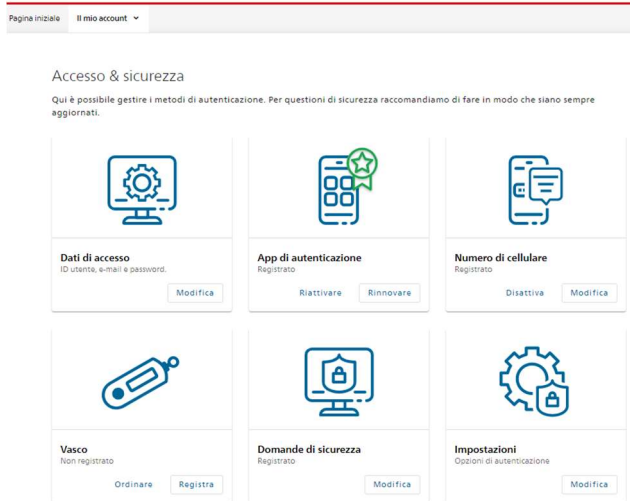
Pagina iniziale Il mio account

Accesso & sicurezza

Qui è possibile gestire i metodi di autenticazione. Per questioni di sicurezza raccomandiamo di fare in modo che siano sempre aggiornati.

Dati di accesso
ID utente, e-mail e password.
Modifica

App di autenticazione
Registrato
Riattivare Rinnovare

Numero di cellulare
Registrato
Disattiva Modifica

Vasco
Non registrato
Ordinare Registra

Domande di sicurezza
Registrato
Modifica

Impostazioni
Opzioni di autenticazione
Modifica